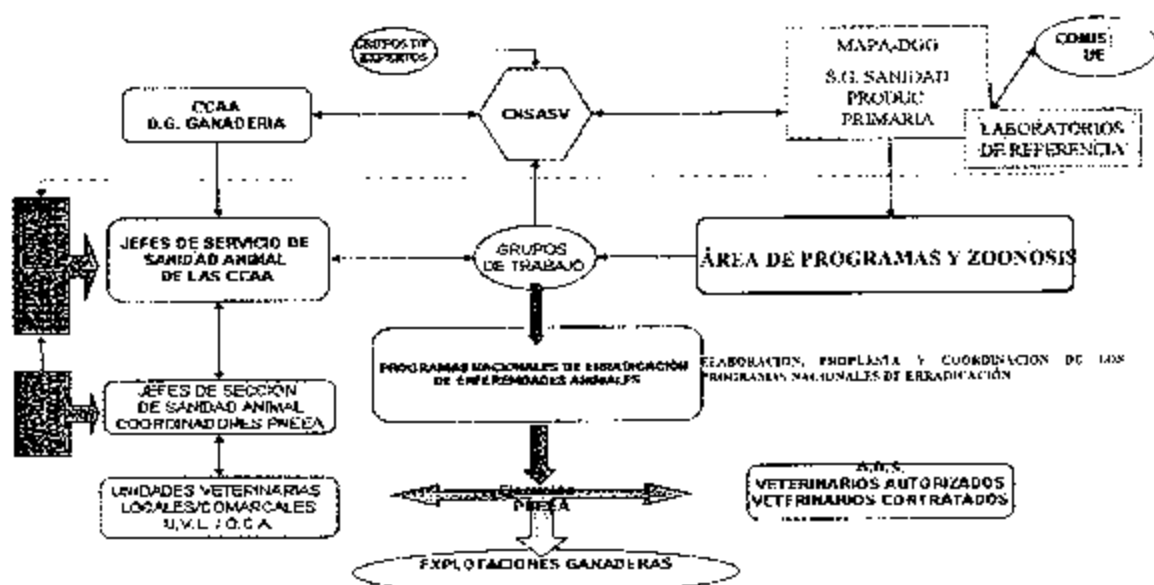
GRUPOS DE EXPERTOS

CCAA
D.G. GANADERIA

CNSASV

MAPA-DGG
S.G. SANIDAD
PRODUC
PRIMARIA

COMIS UE

LABORATORIOS DE REFERENCIA

JEFES DE SERVICIO DE SANIDAD ANIMAL DE LAS CCAA

GRUPOS DE TRABAJO

ÁREA DE PROGRAMAS Y ZOONOSIS

PROGRAMAS NACIONALES DE ERRADICACIÓN DE ENFERMEDADES ANIMALES

ELABORACION, PROPUESTA Y COORDINACION DE LOS PROGRAMAS NACIONALES DE ERRADICACIÓN

JEFES DE SECCIÓN DE SANIDAD ANIMAL COORDINADORES PNEEA

UNIDADES VETERINARIAS LOCALES/COMARCALES U.V.L. / O.C.A.

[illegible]
PNEEA

A.D.S.
VETERINARIOS AUTORIZADOS
VETERINARIOS CONTRATADOS

EXPLOTACIONES GANADERAS